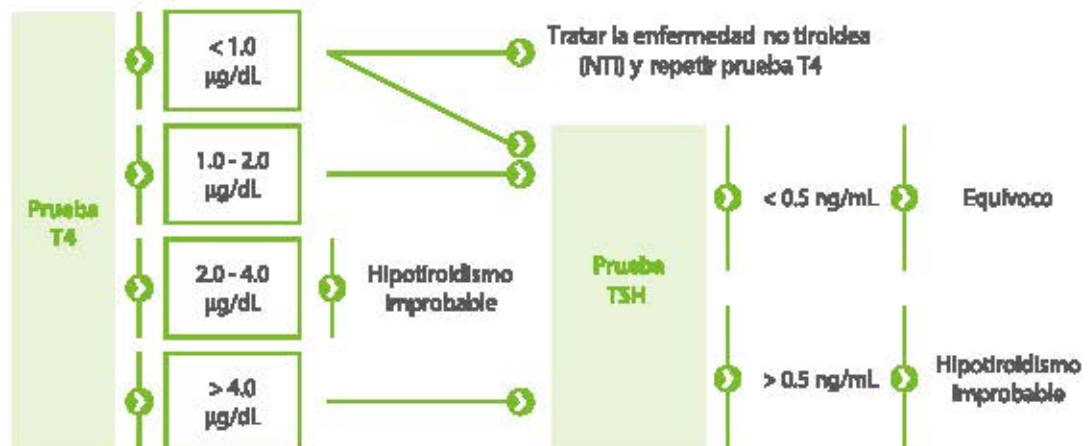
Prueba T4

< 1.0 µg/dL

1.0 - 2.0 µg/dL

2.0 - 4.0 µg/dL

> 4.0 µg/dL

Tratar la enfermedad no tiroidea (NTI) y repetir prueba T4

Hipotiroidismo improbable

Prueba TSH

< 0.5 ng/mL

Equivoco

> 0.5 ng/mL

Hipotiroidismo improbable